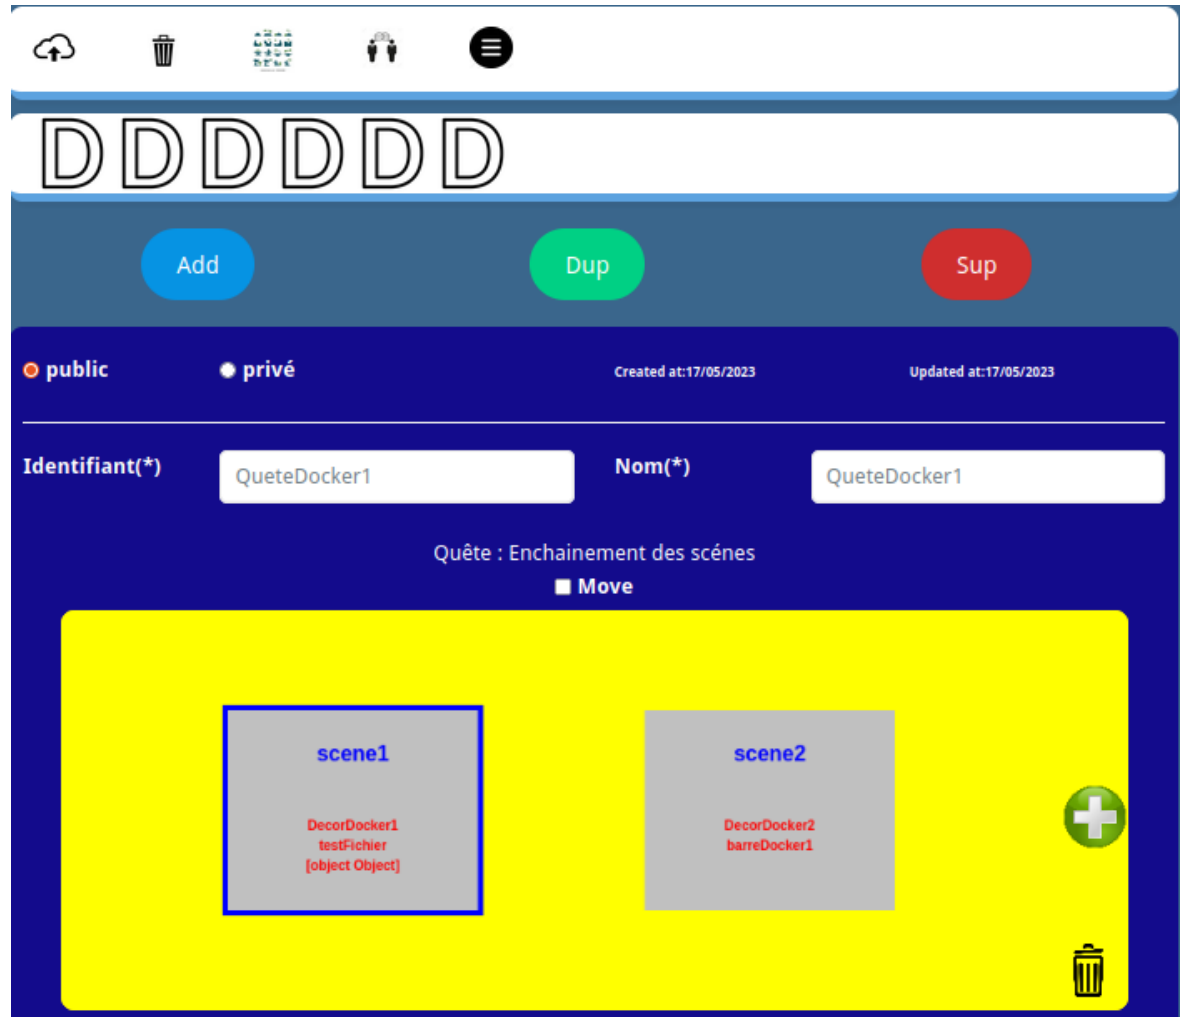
DDDDDD

Add Dup Sup

public privé Created at:17/05/2023 Updated at:17/05/2023

Identifiant(*) QueteDocker1 Nom(*) QueteDocker1

Quête : Enchainement des scénes

Move

scene1

DecorDocker1
testFichier
[object Object]

scene2

DecorDocker2
barreDocker1